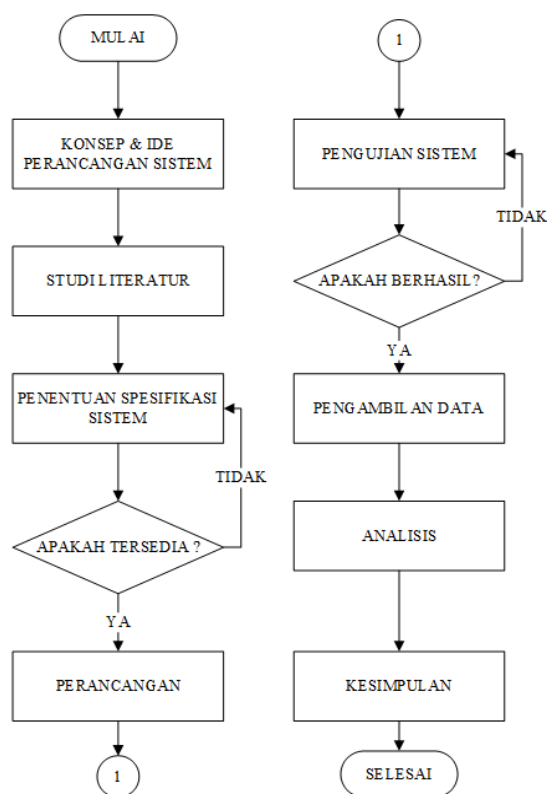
MULAI

KONSEP & IDE PERANCANGAN SISTEM

STUDI LITERATUR

PENENTUAN SPESIFIKASI SISTEM

TIDAK

APAKAH TERSEDIA ?

YA

PERANCANGAN

1

1

PENGUJIAN SISTEM

TIDAK

APAKAH BERHASIL ?

YA

PENGAMBILAN DATA

ANALISIS

KESIMPULAN

SELESAI